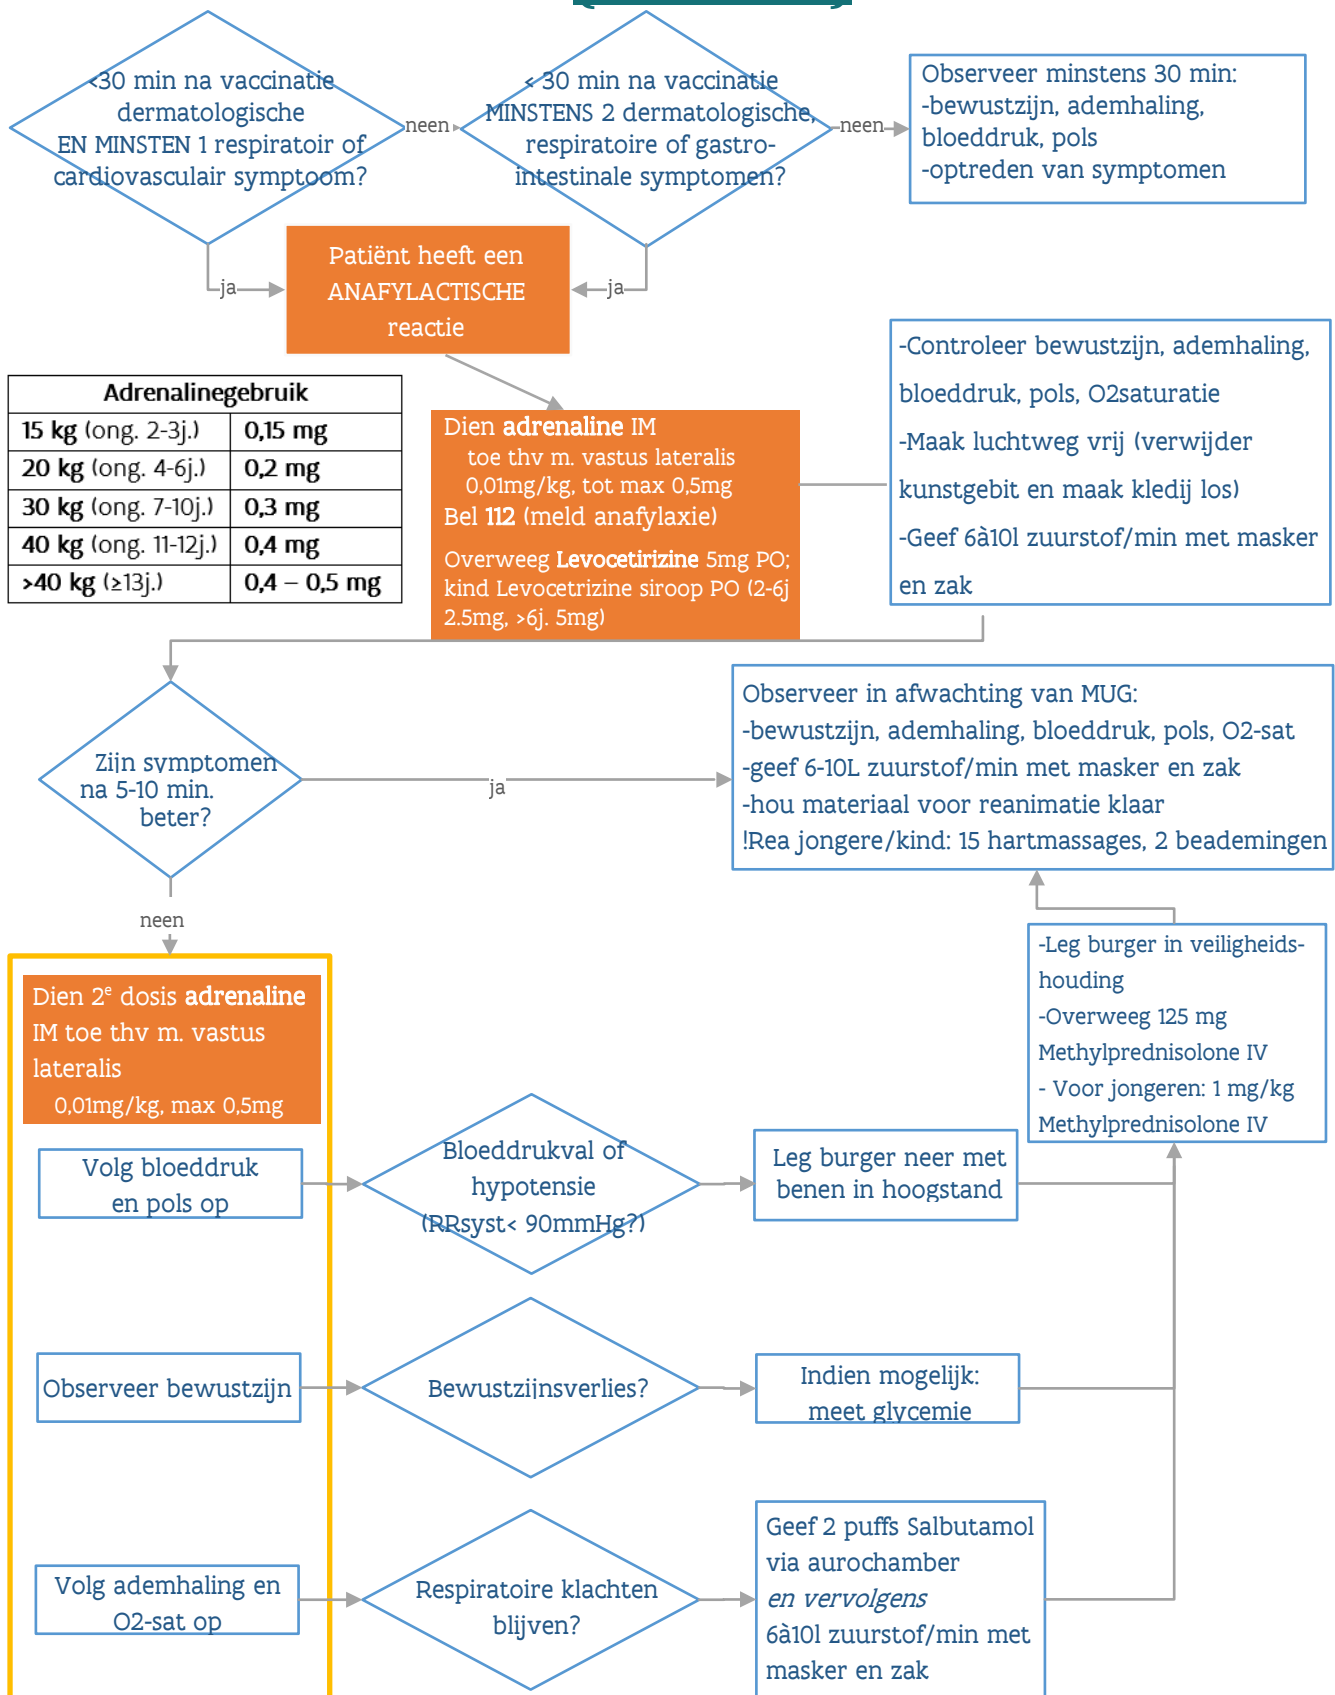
<30 min na vaccinatie dermatologische EN MINSTEN 1 respiratoir of cardiovasculair symptoom?

neen

< 30 min na vaccinatie MINSTENS 2 dermatologische, respiratoire of gastro-intestinale symptomen?

neen

Observeer minstens 30 min:
-bewustzijn, ademhaling, bloeddruk, pols
-optreden van symptomen

ja

Patiënt heeft een ANAFYLACTISCHE reactie

ja

| Adrenalinegebruik | |
|---|---|
| 15 kg (ong. 2-3j.) | 0,15 mg |
| 20 kg (ong. 4-6j.) | 0,2 mg |
| 30 kg (ong. 7-10j.) | 0,3 mg |
| 40 kg (ong. 11-12j.) | 0,4 mg |
| >40 kg (≥13j.) | 0,4 – 0,5 mg |

Dien adrenaline IM toe thv m. vastus lateralis 0,01mg/kg, tot max 0,5mg
Bel 112 (meld anafylaxie)

Overweeg Levocetirizine 5mg PO; kind Levocetrizine siroop PO (2-6j 2.5mg, >6j. 5mg)

-Controleer bewustzijn, ademhaling, bloeddruk, pols, O2saturatie
-Maak luchtweg vrij (verwijder kunstgebit en maak kledij los)
-Geef 6à10l zuurstof/min met masker en zak

Zijn symptomen na 5-10 min. beter?

ja

Observeer in afwachting van MUG:
-bewustzijn, ademhaling, bloeddruk, pols, O2-sat
-geef 6-10L zuurstof/min met masker en zak
-hou materiaal voor reanimatie klaar
!Rea jongere/kind: 15 hartmassages, 2 beademingen

neen

Dien 2$^e$ dosis adrenaline IM toe thv m. vastus lateralis 0,01mg/kg, max 0,5mg

-Leg burger in veiligheids-houding
-Overweeg 125 mg Methylprednisolone IV
- Voor jongeren: 1 mg/kg Methylprednisolone IV

Volg bloeddruk en pols op

Bloeddrukval of hypotensie (RRsyst< 90mmHg?)

Leg burger neer met benen in hoogstand

Observeer bewustzijn

Bewustzijnsverlies?

Indien mogelijk: meet glycemie

Volg ademhaling en O2-sat op

Respiratoire klachten blijven?

Geef 2 puffs Salbutamol via aurochamber
en vervolgens
6à10l zuurstof/min met masker en zak